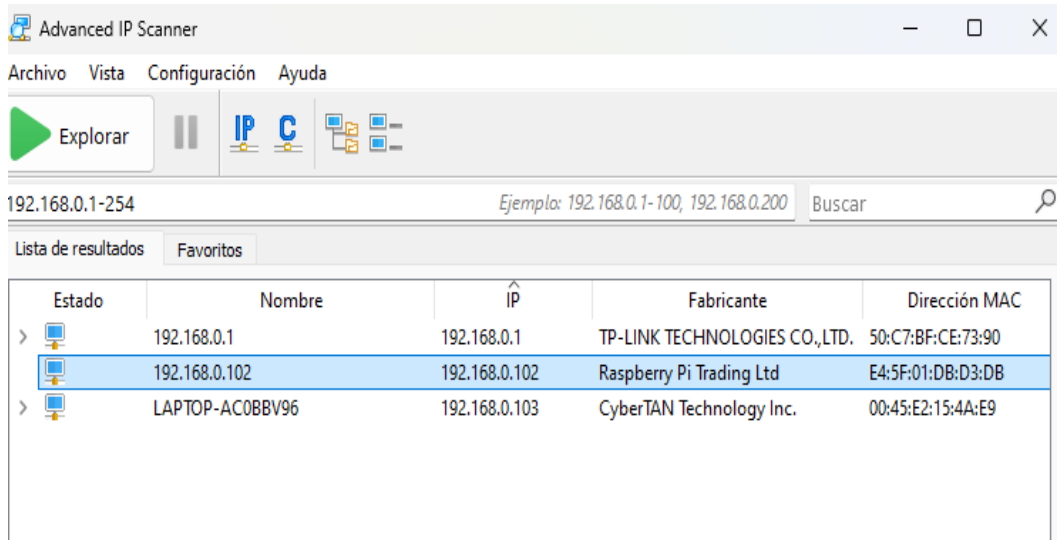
Advanced IP Scanner

Archivo Vista Configuración Ayuda

Explorar

IP C

192.168.0.1-254

Ejemplo: 192.168.0.1-100, 192.168.0.200

Buscar

Lista de resultados Favoritos

| Estado | Nombre | IP | Fabricante | Dirección MAC |
|---|---|---|---|---|
| | 192.168.0.1 | 192.168.0.1 | TP-LINK TECHNOLOGIES CO.,LTD. | 50:C7:BF:CE:73:90 |
| | 192.168.0.102 | 192.168.0.102 | Raspberry Pi Trading Ltd | E4:5F:01:DB:D3:DB |
| | LAPTOP-AC0BBV96 | 192.168.0.103 | CyberTAN Technology Inc. | 00:45:E2:15:4A:E9 |